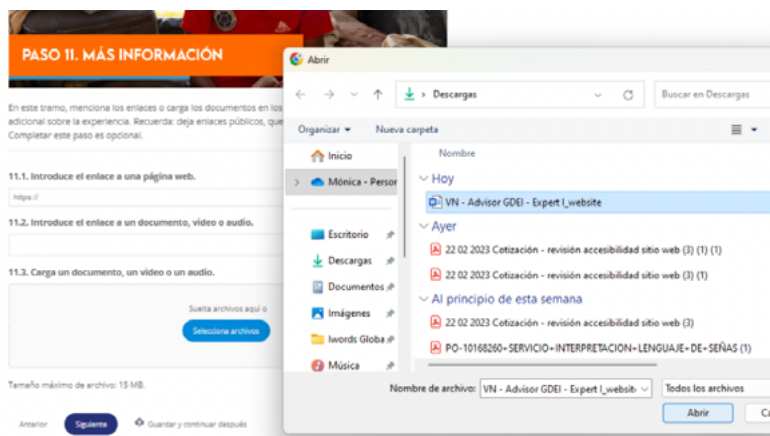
PASO 11. MÁS INFORMACIÓN

En este tramo, menciona los enlaces o carga los documentos en los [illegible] adicional sobre la experiencia. Recuerda: deja enlaces públicos, que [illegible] Completar este paso es opcional.

11.1. Introduce el enlace a una página web.

https://

11.2. Introduce el enlace a un documento, video o audio.

11.3. Carga un documento, un video o un audio.

Suelta archivos aquí o

Selecciona archivos

Tamaño máximo de archivo: 15 MB.

Anterior

Siguiente

Guardar y continuar después

Abrir

Descargas

Buscar en Descargas

Organizar

Nueva carpeta

Inicio

Mónica - Persor

Escritorio

Descargas

Documentos

Imágenes

Iwords Globa

Música

Nombre

Hoy

VN - Advisor GDEI - Expert I_website

Ayer

22 02 2023 Cotización - revisión accesibilidad sitio web (3) (1) (1)

22 02 2023 Cotización - revisión accesibilidad sitio web (3) (1)

Al principio de esta semana

22 02 2023 Cotización - revisión accesibilidad sitio web (3)

PO-10168260+SERVICIO+INTERPRETACION+LENGUAJE+DE+SEÑAS (1)

Nombre de archivo:

VN - Advisor GDEI - Expert I_website

Todos los archivos

Abrir

Ca